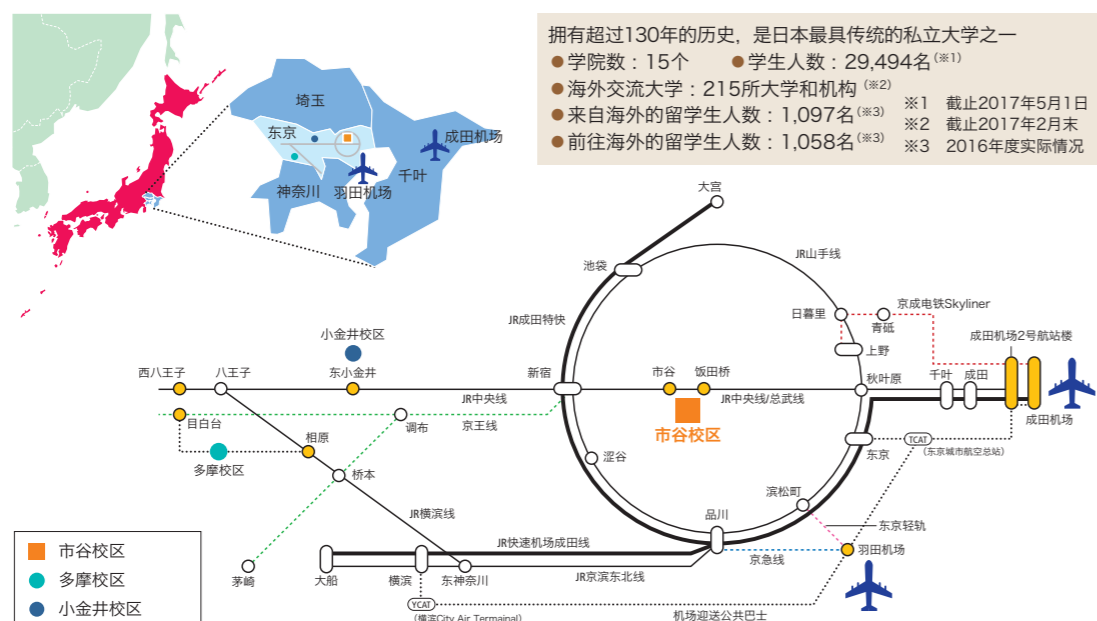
拥有超过130年的历史，是日本最具传统的私立大学之一
●学院数：15个　●学生人数：29,494名（※1）
●海外交流大学：215所大学和机构（※2）
●来自海外的留学生人数：1,097名（※3）
●前往海外的留学生人数：1,058名（※3）
※1　截止2017年5月1日
※2　截止2017年2月末
※3　2016年度实际情况

埼玉
东京
神奈川
羽田机场
千叶
成田机场

大宫
JR山手线
池袋
JR成田特快
日暮里
京成电铁Skyliner
青砥
成田机场2号航站楼
小金井校区
上野
西八王子
八王子
东小金井
新宿
市谷
饭田桥
秋叶原
千叶
成田
JR中央线
JR中央线/总武线
目白台
调布
京王线
市谷校区
成田机场
相原
涩谷
东京
TCAT
（东京城市航空总站）
多摩校区
桥本
JR横滨线
滨松町
品川
东京轻轨
JR快速机场成田线
羽田机场
茅崎
大船
横滨
东神奈川
JR京滨东北线
京急线
YCAT
（横滨City Air Termainal）
机场迎送公共巴士

市谷校区
多摩校区
小金井校区